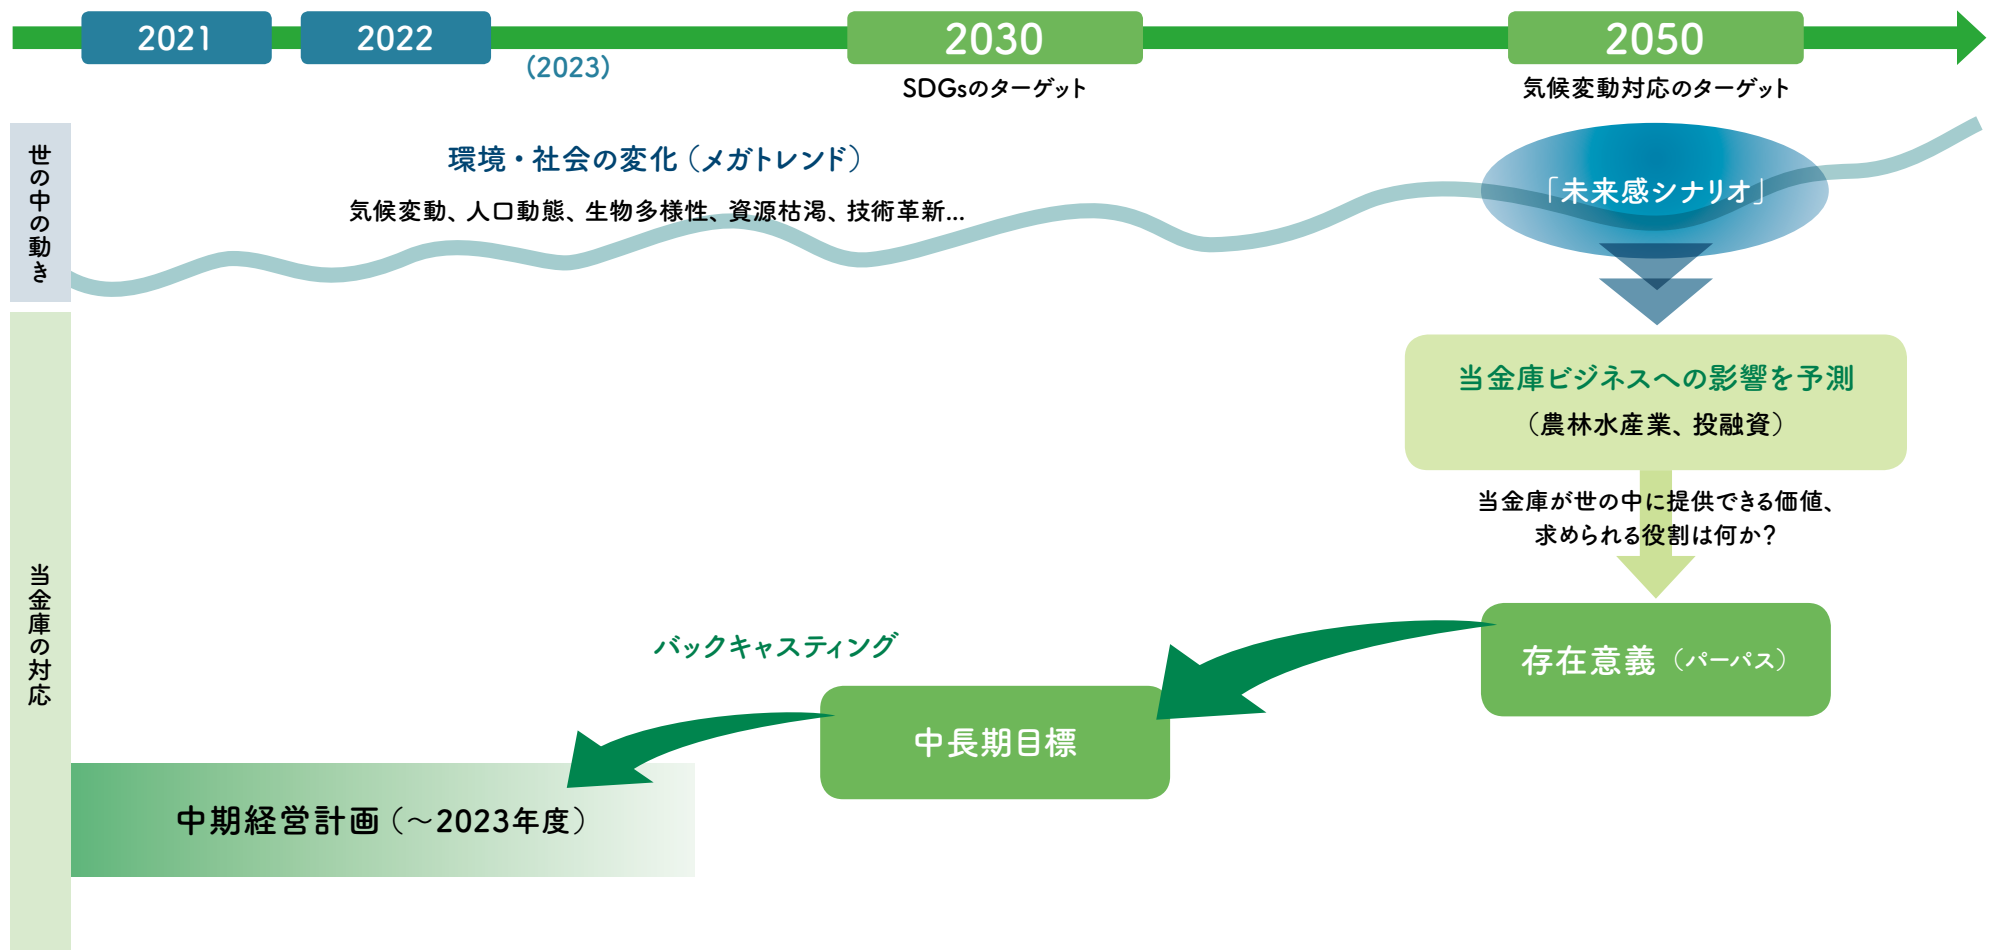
2021

2022

(2023)

2030
SDGsのターゲット

2050
気候変動対応のターゲット

世の中の動き

環境・社会の変化（メガトレンド）
気候変動、人口動態、生物多様性、資源枯渇、技術革新…

「未来感シナリオ」

当金庫ビジネスへの影響を予測
（農林水産業、投融資）

当金庫が世の中に提供できる価値、求められる役割は何か？

当金庫の対応

バックキャスティング

存在意義（パーパス）

中長期目標

中期経営計画（～2023年度）